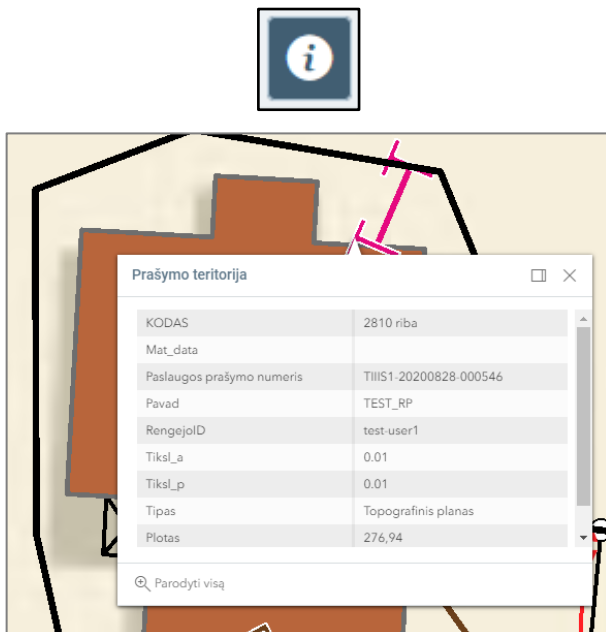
i

Prašymo teritorija

| KODAS | 2810 riba |
|---|---|
| Mat_data | |
| Paslaugos prašymo numeris | TIIIS1-20200828-000546 |
| Pavad | TEST_RP |
| RengejoID | test-user1 |
| Tiksl_a | 0.01 |
| Tiksl_p | 0.01 |
| Tipas | Topografinis planas |
| Plotas | 276,94 |

Parodyti visą